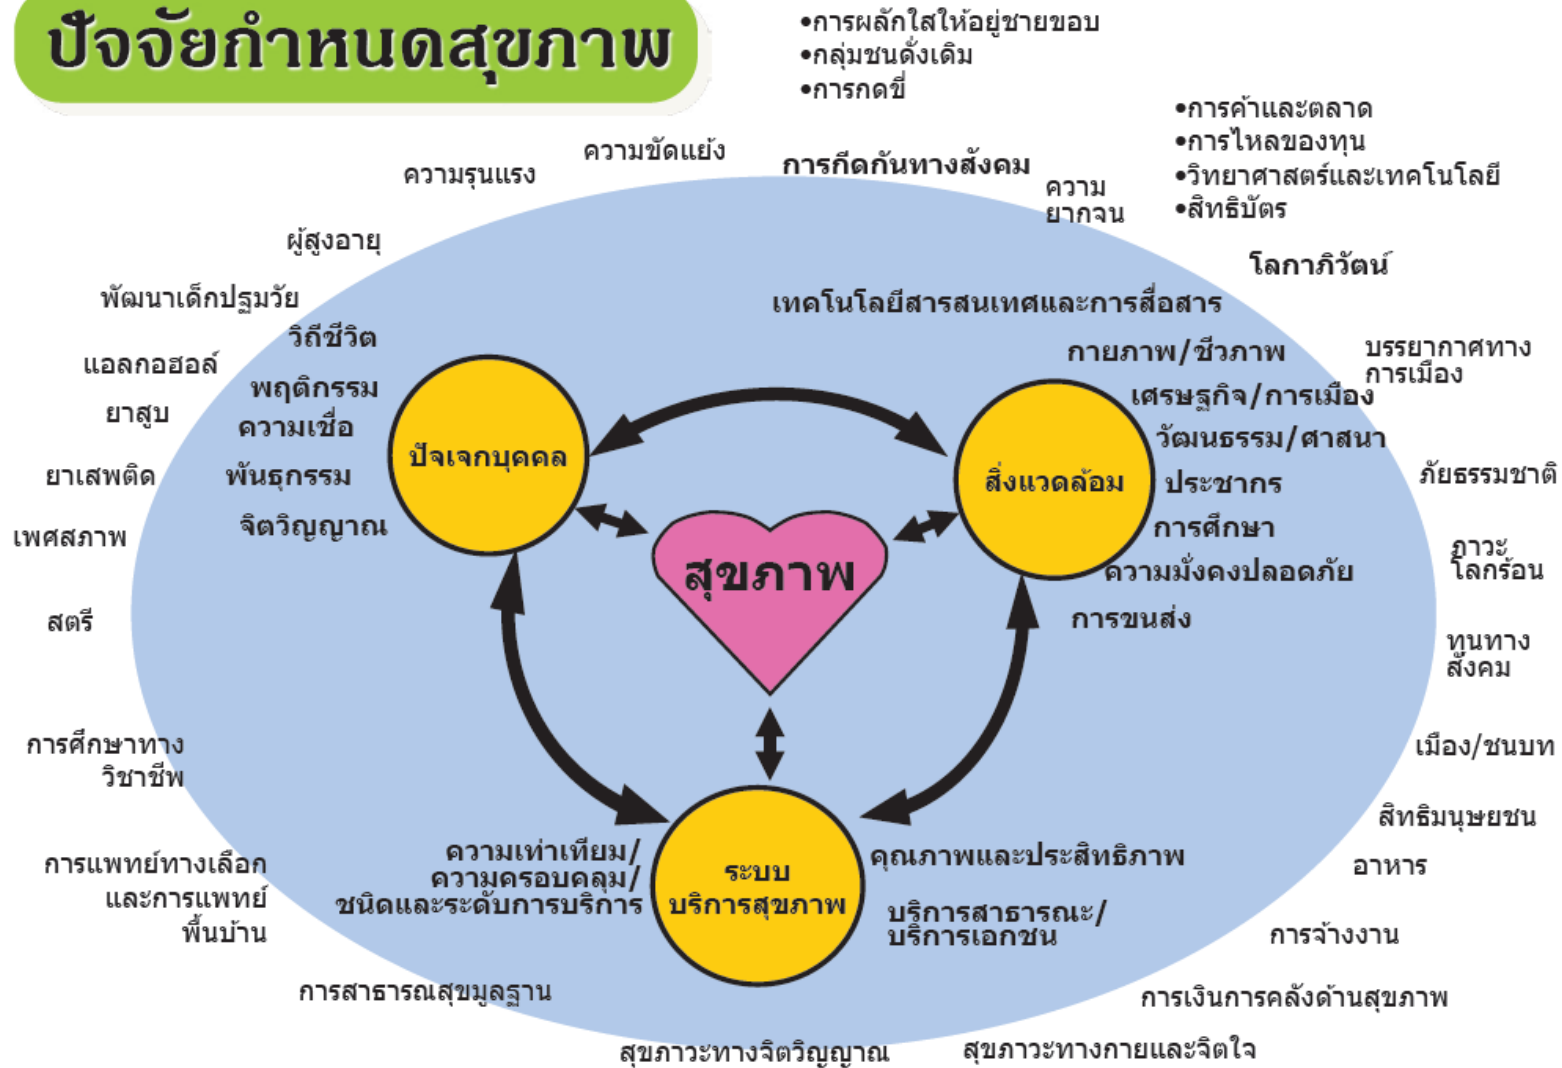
ปัจจัยกำหนดสุขภาพ

•การผลักใสให้อยู่ชายขอบ
•กลุ่มชนดั้งเดิม
•การกดขี่

•การค้าและตลาด
•การไหลของทุน
•วิทยาศาสตร์และเทคโนโลยี
•สิทธิบัตร

ความรุนแรง

ความขัดแย้ง

การกีดกันทางสังคม

ความยากจน

โลกาภิวัตน์

ผู้สูงอายุ

พัฒนาเด็กปฐมวัย

เทคโนโลยีสารสนเทศและการสื่อสาร

วิถีชีวิต

แอลกอฮอล์

พฤติกรรม

ยาสูบ

ความเชื่อ

ยาเสพติด

พันธุกรรม

เพศสภาพ

จิตวิญญาณ

สตรี

ปัจเจกบุคคล

กายภาพ/ชีวภาพ

บรรยากาศทางการเมือง

เศรษฐกิจ/การเมือง

วัฒนธรรม/ศาสนา

สิ่งแวดล้อม

ประชากร

ภัยธรรมชาติ

การศึกษา

ภาวะโลกร้อน

ความมั่งคงปลอดภัย

การขนส่ง

ทุนทางสังคม

สุขภาพ

การศึกษาทางวิชาชีพ

เมือง/ชนบท

สิทธิมนุษยชน

อาหาร

การแพทย์ทางเลือกและการแพทย์พื้นบ้าน

ความเท่าเทียม/ความครอบคลุม/ชนิดและระดับการบริการ

ระบบบริการสุขภาพ

คุณภาพและประสิทธิภาพ

บริการสาธารณะ/บริการเอกชน

การจ้างงาน

การสาธารณสุขมูลฐาน

การเงินการคลังด้านสุขภาพ

สุขภาวะทางจิตวิญญาณ

สุขภาวะทางกายและจิตใจ